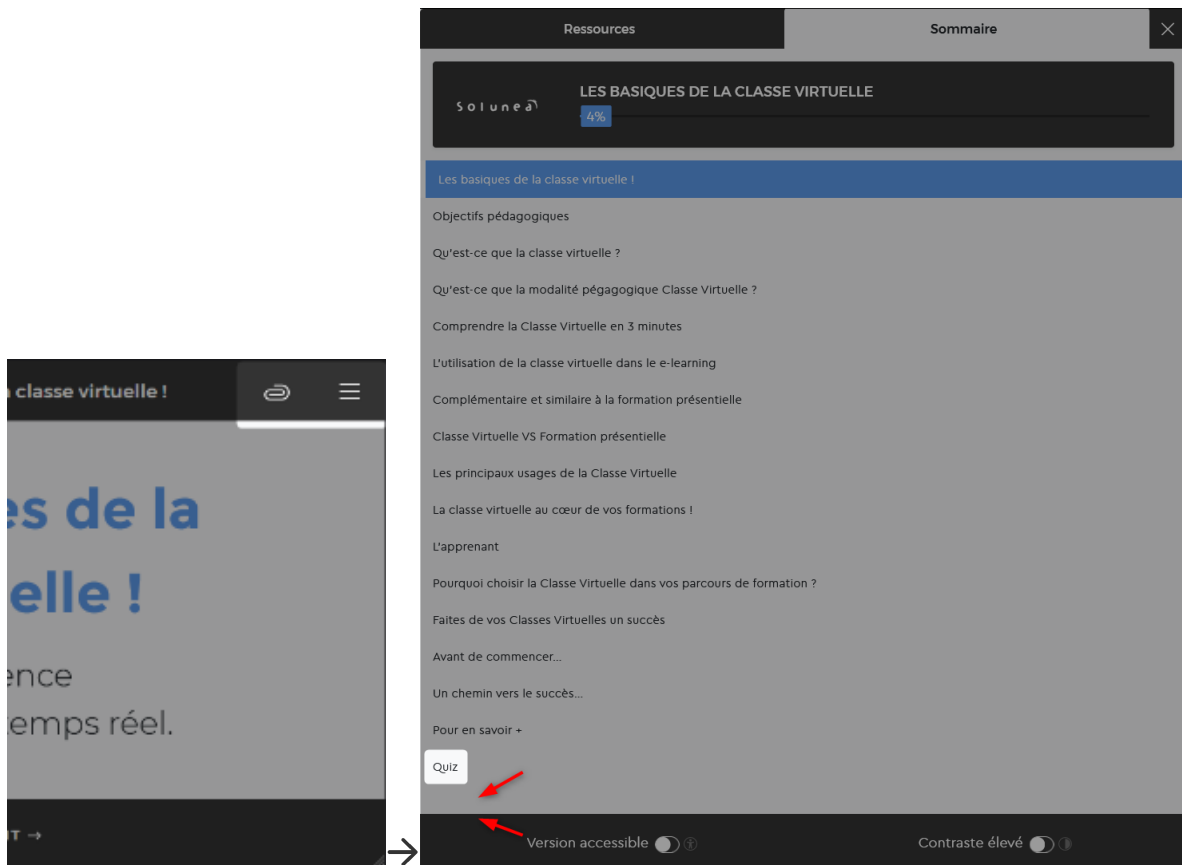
a classe virtuelle !

es de la

elle !

ence

emps réel.

IT →

Ressources

Sommaire

Solunea

LES BASIQUES DE LA CLASSE VIRTUELLE

4%

Les basiques de la classe virtuelle !

Objectifs pédagogiques

Qu'est-ce que la classe virtuelle ?

Qu'est-ce que la modalité pégagogique Classe Virtuelle ?

Comprendre la Classe Virtuelle en 3 minutes

L'utilisation de la classe virtuelle dans le e-learning

Complémentaire et similaire à la formation présentielle

Classe Virtuelle VS Formation présentielle

Les principaux usages de la Classe Virtuelle

La classe virtuelle au cœur de vos formations !

L'apprenant

Pourquoi choisir la Classe Virtuelle dans vos parcours de formation ?

Faites de vos Classes Virtuelles un succès

Avant de commencer...

Un chemin vers le succès...

Pour en savoir +

Quiz

Version accessible

Contraste élevé